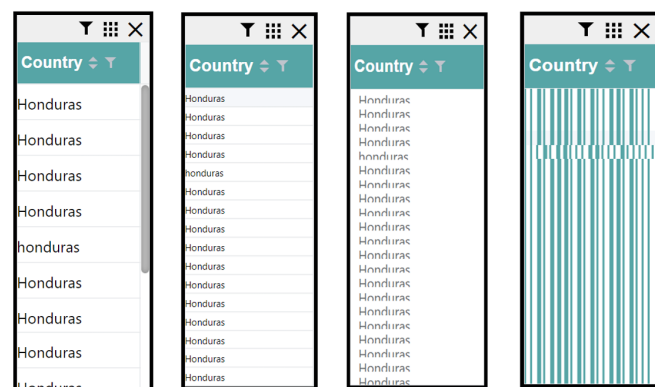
Country

Honduras
Honduras
Honduras
Honduras
honduras
Honduras
Honduras
Honduras
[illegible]

Country

Honduras
Honduras
Honduras
Honduras
honduras
Honduras
Honduras
Honduras
Honduras
Honduras
Honduras
Honduras
Honduras
Honduras
Honduras
Honduras

Country

Honduras
Honduras
Honduras
Honduras
honduras
Honduras
Honduras
Honduras
Honduras
Honduras
Honduras
Honduras
Honduras
Honduras
Honduras
Honduras
Honduras
Honduras
Honduras
Honduras
Honduras
Honduras

Country